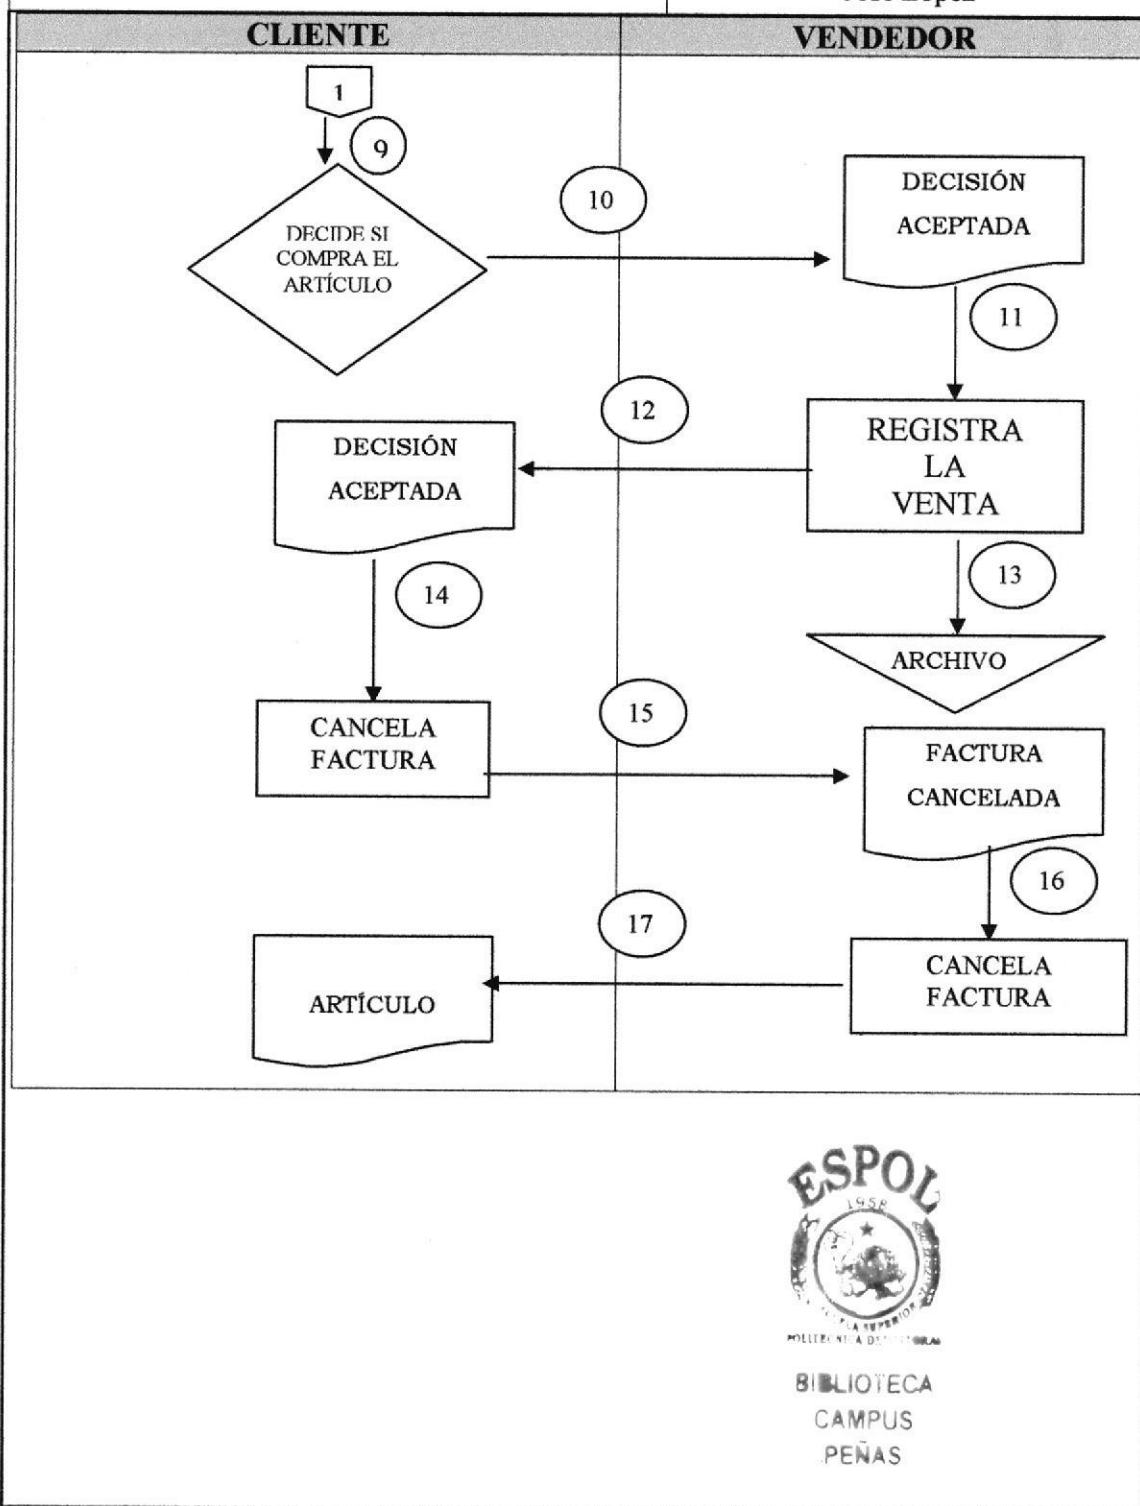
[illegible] López

| CLIENTE | VENDEDOR |
|---|---|

1

9

DECIDE SI COMPRA EL ARTÍCULO

10

DECISIÓN ACEPTADA

11

12

REGISTRA LA VENTA

DECISIÓN ACEPTADA

13

14

ARCHIVO

15

CANCELA FACTURA

FACTURA CANCELADA

16

17

CANCELA FACTURA

ARTÍCULO

ESPOL
1958
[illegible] POLITECNICA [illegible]

BIBLIOTECA
CAMPUS
PEÑAS